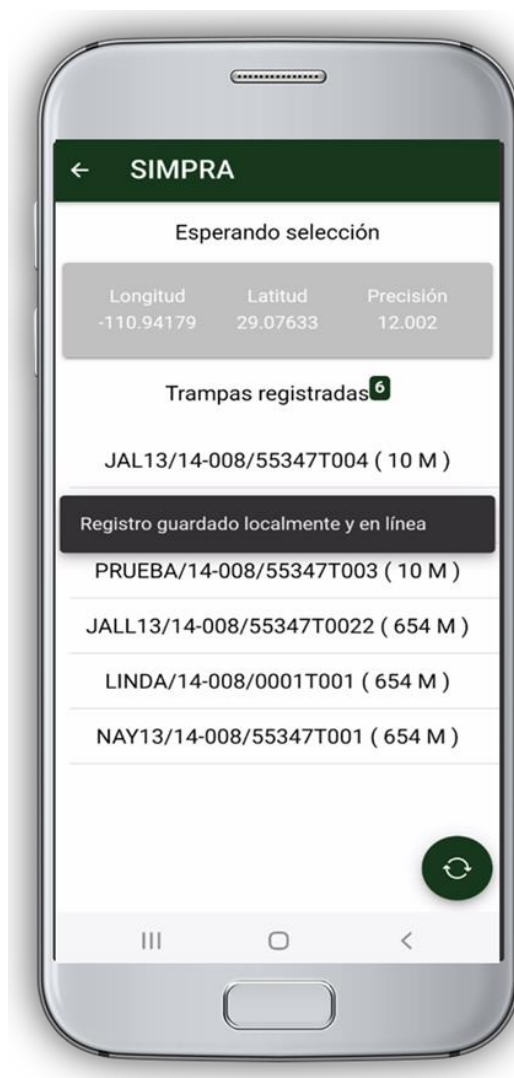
← SIMPRA

Esperando selección

| Longitud | Latitud | Precisión |
|---|---|---|
| -110.94179 | 29.07633 | 12.002 |

Trampas registradas 6

JAL13/14-008/55347T004 ( 10 M )

Registro guardado localmente y en línea

PRUEBA/14-008/55347T003 ( 10 M )

JALL13/14-008/55347T0022 ( 654 M )

LINDA/14-008/0001T001 ( 654 M )

NAY13/14-008/55347T001 ( 654 M )